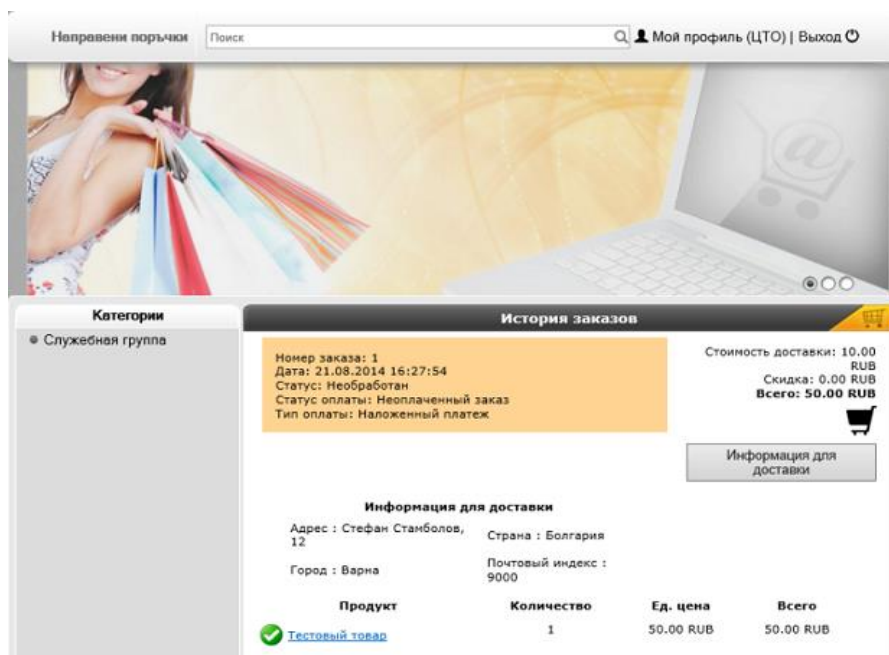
Направени поръчки Поиск Мой профиль (ЦТО) | Выход

Категории

Служебная группа

История заказов

Номер заказа: 1
Дата: 21.08.2014 16:27:54
Статус: Необработан
Статус оплаты: Неоплаченный заказ
Тип оплаты: Наложенный платеж

Стоимость доставки: 10.00 RUB
Скидка: 0.00 RUB
Всего: 50.00 RUB

Информация для доставки

Информация для доставки

Адрес : Стефан Стамболов, 12
Страна : Болгария
Город : Варна
Почтовый индекс : 9000

| Продукт | Количество | Ед. цена | Всего |
|---|---|---|---|
| Тестовый товар | 1 | 50.00 RUB | 50.00 RUB |